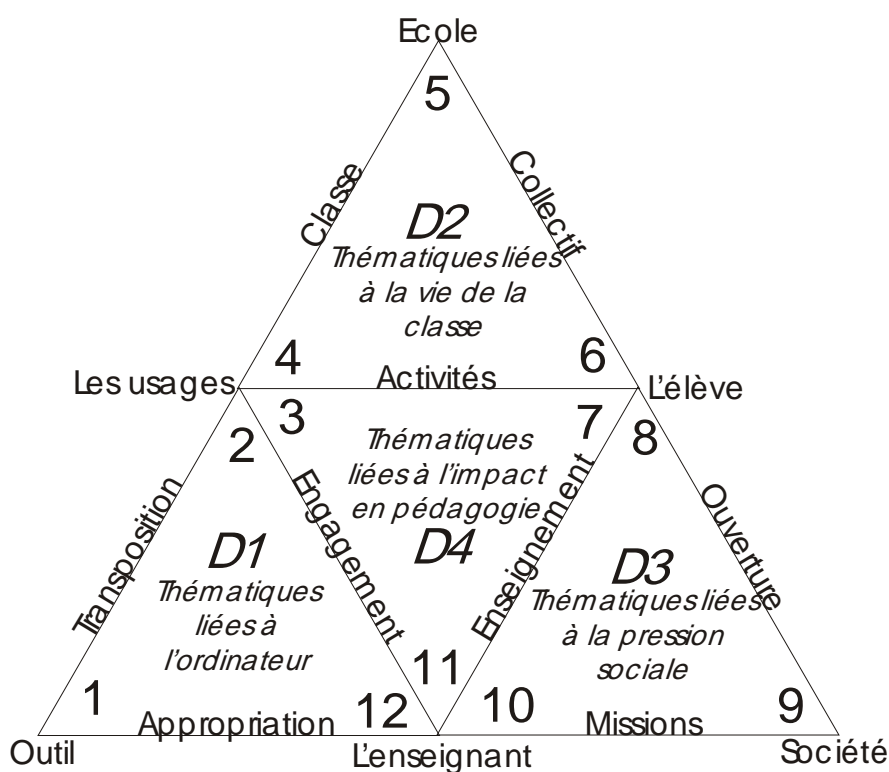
Ecole

5

Classe

Collectif

D2
Thématiques liées à la vie de la classe

4

6

Les usages

Activités

L'élève

3

7

8

2

Thématiques liées à l'impact en pédagogie

Transposition

Engagement

D4

Enseignement

Ouverture

D1
Thématiques liées à l'ordinateur

D3
Thématiques liées à la pression sociale

11

1

12

10

9

Appropriation

Missions

Outil

L'enseignant

Société